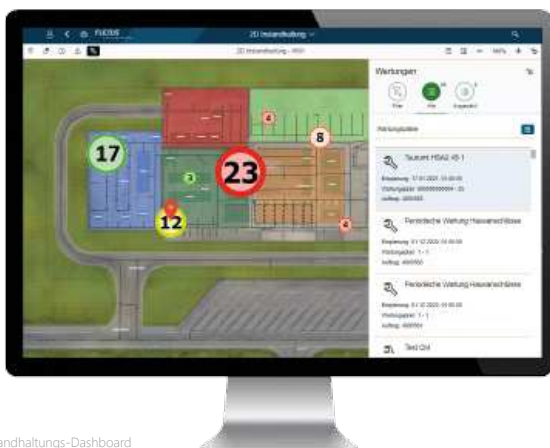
FLECOS
2D Instandhaltung
2D Instandhaltung - W01
17
4
8
3
23
12
4
Wartungen
Filter
Alle
Erweitert
Wartungsliste
Tauscht HSAS 45-1
Periodische Wartung Hauvanschlüsse
Periodische Wartung Hauvanschlüsse
Test Crit
andhaltungs-Dashboard